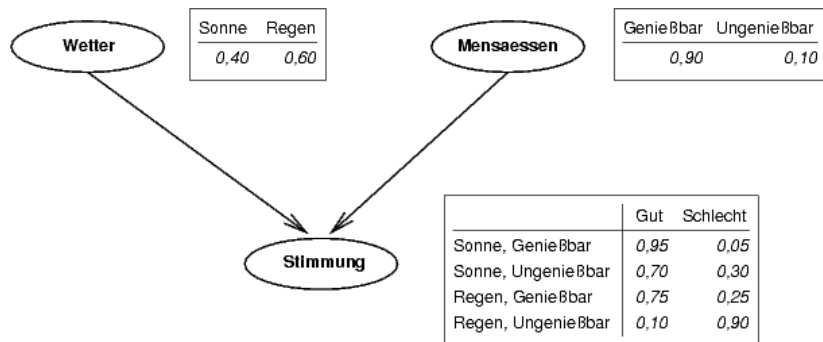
Wetter

| Sonne | Regen |
|---|---|
| 0,40 | 0,60 |

Mensaessen

| Genießbar | Ungenießbar |
|---|---|
| 0,90 | 0,10 |

Stimmung

| | Gut | Schlecht |
|---|---|---|
| Sonne, Genießbar | 0,95 | 0,05 |
| Sonne, Ungenießbar | 0,70 | 0,30 |
| Regen, Genießbar | 0,75 | 0,25 |
| Regen, Ungenießbar | 0,10 | 0,90 |